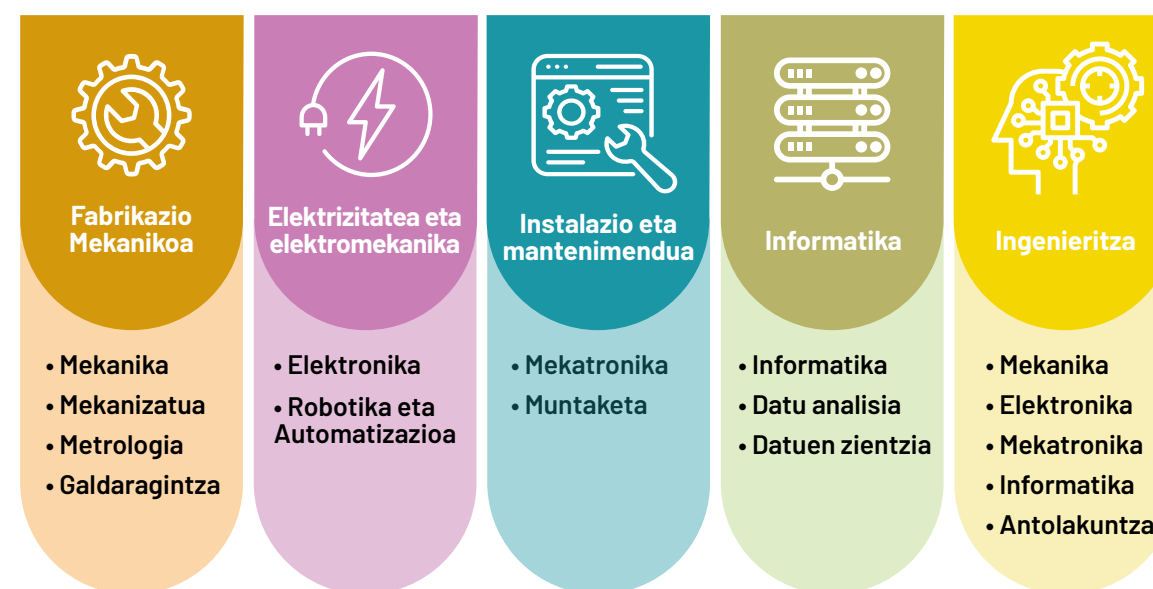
Fabrikazio Mekanikoa

• Mekanika
• Mekanizatua
• Metrologia
• Galdaragintza

Elektrizitatea eta elektromekanika

• Elektronika
• Robotika eta Automatizazioa

Instalazio eta mantenimendua

• Mekatronika
• Muntaketa

Informatika

• Informatika
• Datu analisia
• Datuen zientzia

Ingenieritza

• Mekanika
• Elektronika
• Mekatronika
• Informatika
• Antolakuntza